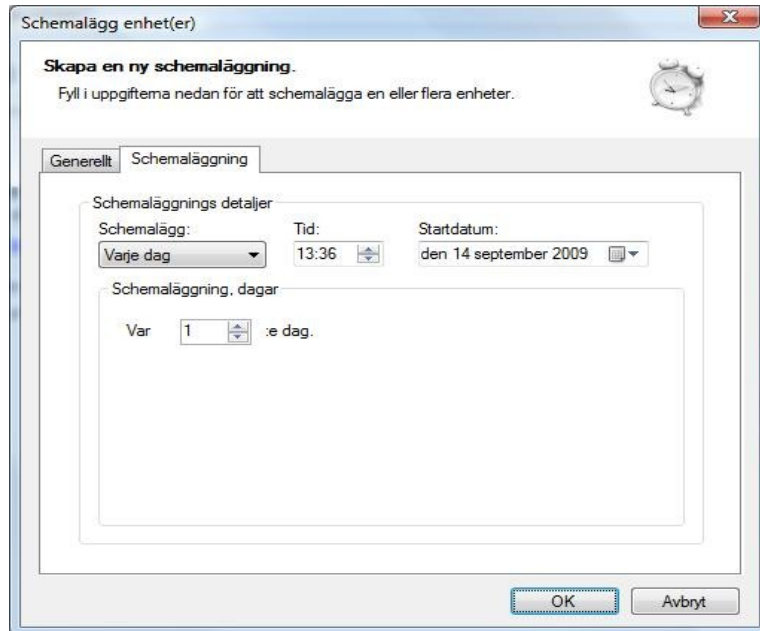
Schemalägg enhet(er)

Skapa en ny schemaläggning.
Fyll i uppgifterna nedan för att schemalägga en eller flera enheter.

Generellt | Schemaläggning

Schemaläggnings detaljer
Schemalägg:
Varje dag
Tid:
13:36
Startdatum:
den 14 september 2009

Schemaläggning, dagar
Var 1 :e dag.

OK
Avbryt